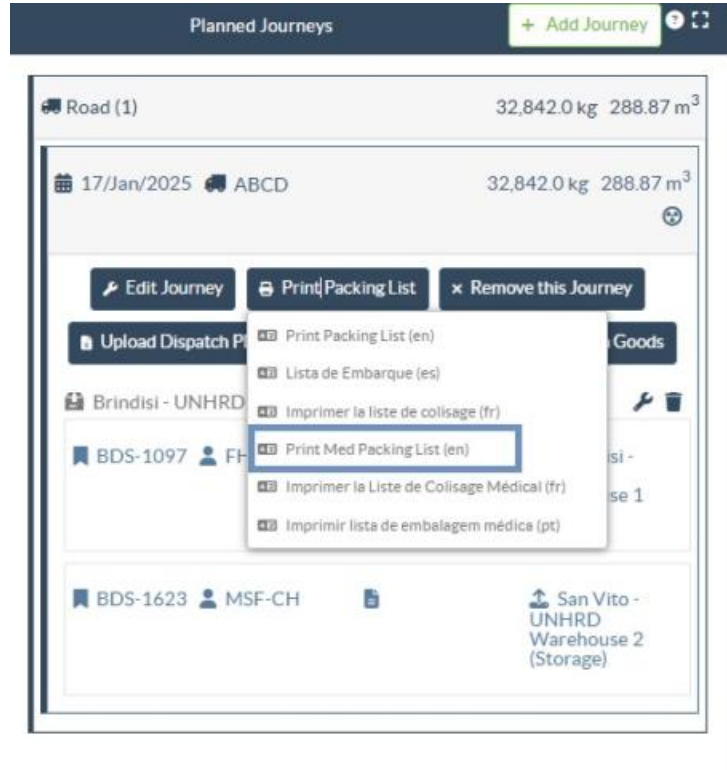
Planned Journeys

+ Add Journey

Road (1)

32,842.0 kg 288.87 $m^3$

17/Jan/2025 ABCD

32,842.0 kg 288.87 $m^3$

Edit Journey

Print Packing List

× Remove this Journey

Upload Dispatch P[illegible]

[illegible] Goods

Print Packing List (en)

Lista de Embarque (es)

Imprimer la liste de colisage (fr)

Print Med Packing List (en)

Imprimer la Liste de Colisage Médical (fr)

Imprimir lista de embalagem médica (pt)

Brindisi - UNHRD

BDS-1097 FH

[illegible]si -

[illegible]se 1

BDS-1623 MSF-CH

San Vito - UNHRD Warehouse 2 (Storage)